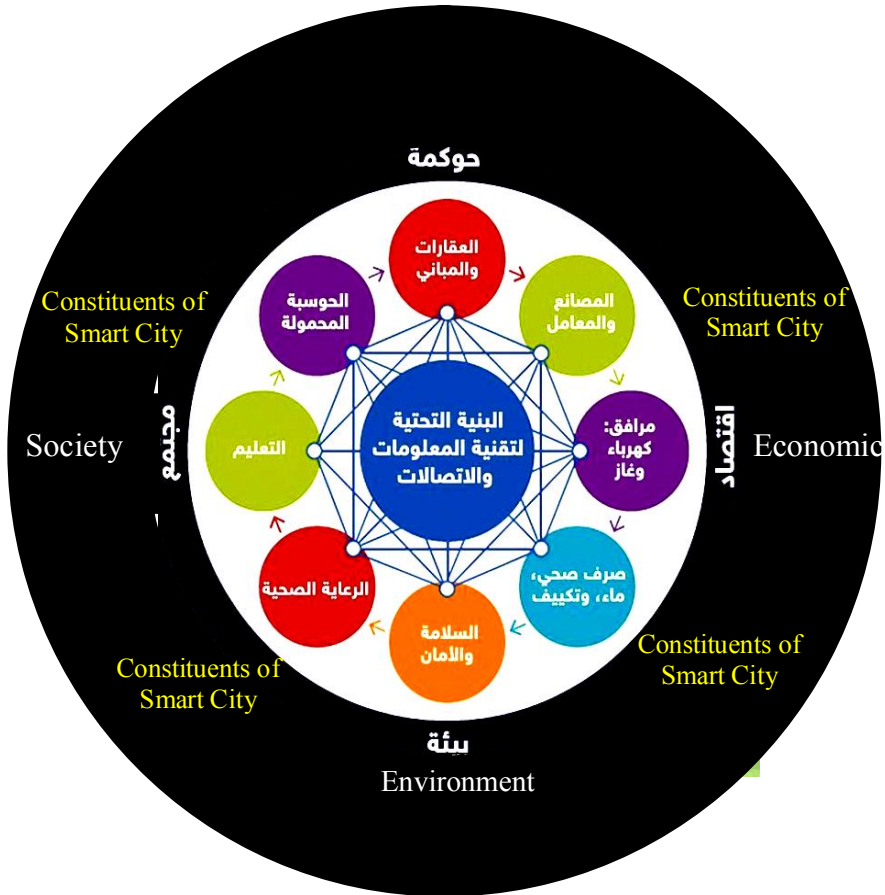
حوكمة

Constituents of Smart City

Constituents of Smart City

العقارات والمباني

الحوسبة المحمولة

المصانع والمعامل

مجتمع

Society

التعليم

البنية التحتية لتقنية المعلومات والاتصالات

مرافق: كهرباء وغاز

اقتصاد

Economic

الرعاية الصحية

صرف صحي، ماء، وتكييف

السلامة والأمان

Constituents of Smart City

Constituents of Smart City

بيئة

Environment